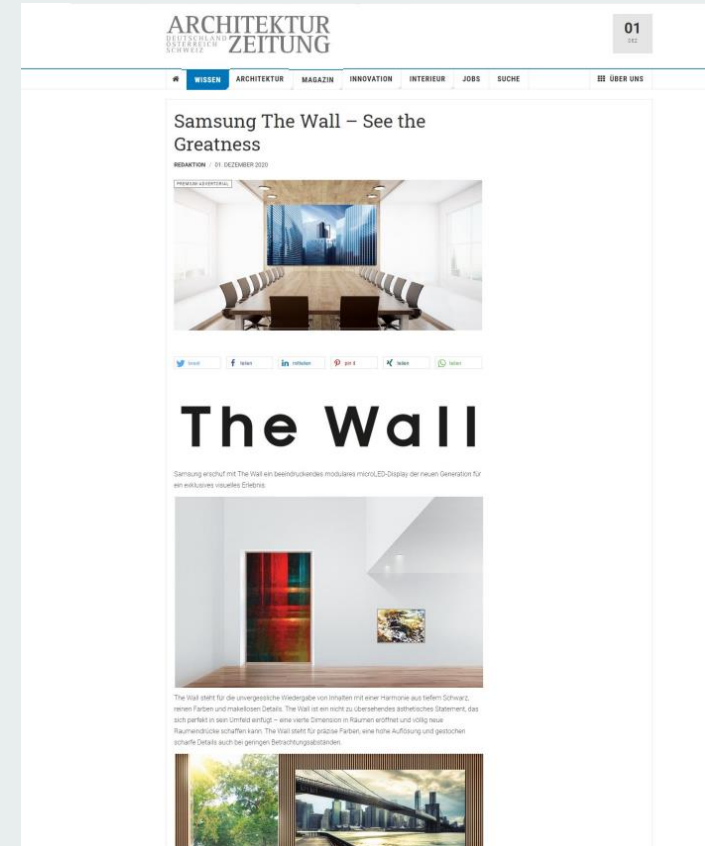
ARCHITEKTUR
DEUTSCHLAND ÖSTERREICH SCHWEIZ ZEITUNG

01
DEZ

WISSEN ARCHITEKTUR MAGAZIN INNOVATION INTERIEUR JOBS SUCHE ÜBER UNS

Samsung The Wall – See the Greatness

REDAKTION / 01. DEZEMBER 2020

PREMIUM ADVERTORIAL

tweet teilen mitteilen pin it teilen teilen

The Wall

Samsung erschuf mit The Wall ein beeindruckendes modulares microLED-Display der neuen Generation für ein exklusives visuelles Erlebnis.

The Wall steht für die unvergessliche Wiedergabe von Inhalten mit einer Harmonie aus tiefem Schwarz, reinen Farben und makellosen Details. The Wall ist ein nicht zu übersehendes ästhetisches Statement, das sich perfekt in sein Umfeld einfügt – eine vierte Dimension in Räumen eröffnet und völlig neue Raumeindrücke schaffen kann. The Wall steht für präzise Farben, eine hohe Auflösung und gestochen scharfe Details auch bei geringen Betrachtungsabständen.